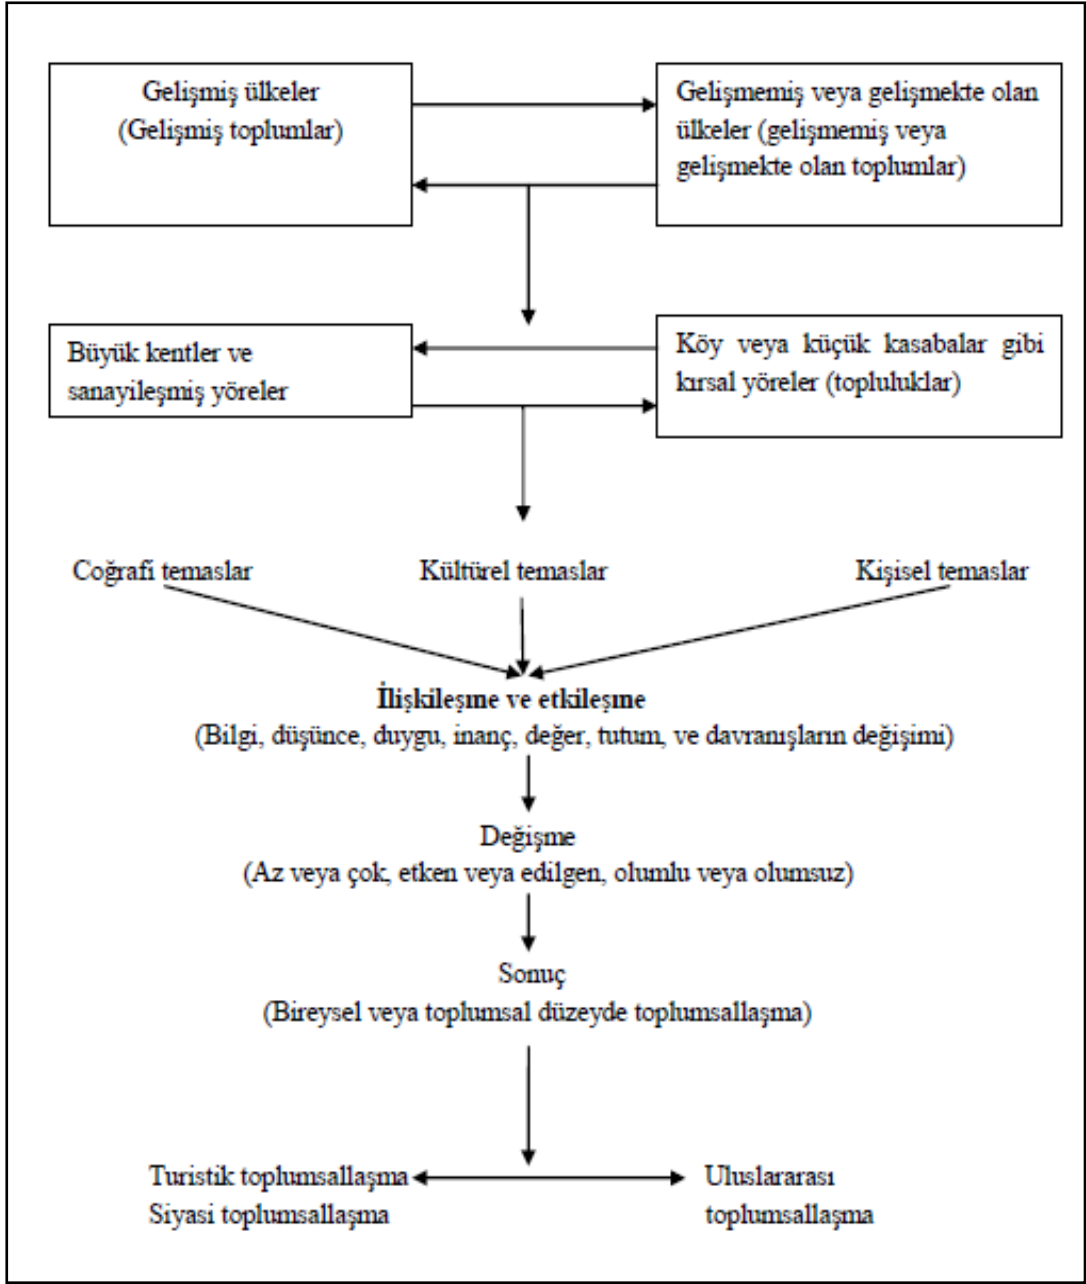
Gelişmiş ülkeler
(Gelişmiş toplumlar)

Gelişmemiş veya gelişmekte olan ülkeler (gelişmemiş veya gelişmekte olan toplumlar)

Büyük kentler ve sanayileşmiş yöreler

Köy veya küçük kasabalar gibi kırsal yöreler (topluluklar)

Coğrafi temaslar

Kültürel temaslar

Kişisel temaslar

**İlişkileşme ve etkileşme**
(Bilgi, düşünce, duygu, inanç, değer, tutum, ve davranışların değişimi)

Değişme
(Az veya çok, etken veya edilgen, olumlu veya olumsuz)

Sonuç
(Bireysel veya toplumsal düzeyde toplumsallaşma)

Turistik toplumsallaşma
Siyasi toplumsallaşma

Uluslararası toplumsallaşma